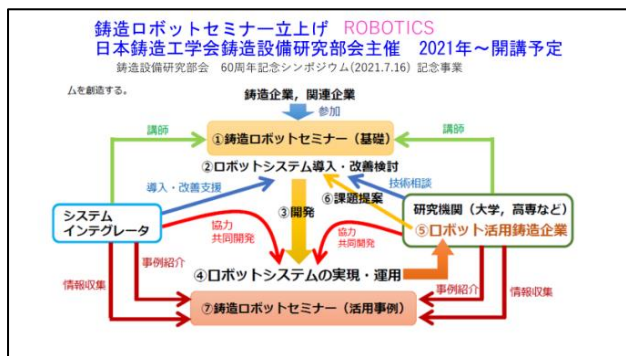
鋳造ロボットセミナー立上げ ROBOTICS
日本鋳造工学会鋳造設備研究部会主催 2021年～開講予定
鋳造設備研究部会 60周年記念シンポジウム(2021.7.16) 記念事業

ムを創造する。

鋳造企業，関連企業
参加

講師
①鋳造ロボットセミナー（基礎）
講師

②ロボットシステム導入・改善検討
導入・改善支援
技術相談
⑥課題提案
③開発

システムインテグレータ
研究機関（大学，高専など）
⑤ロボット活用鋳造企業

協力
共同開発
協力
共同開発

事例紹介
④ロボットシステムの実現・運用

情報収集
⑦鋳造ロボットセミナー（活用事例）
事例紹介
情報収集